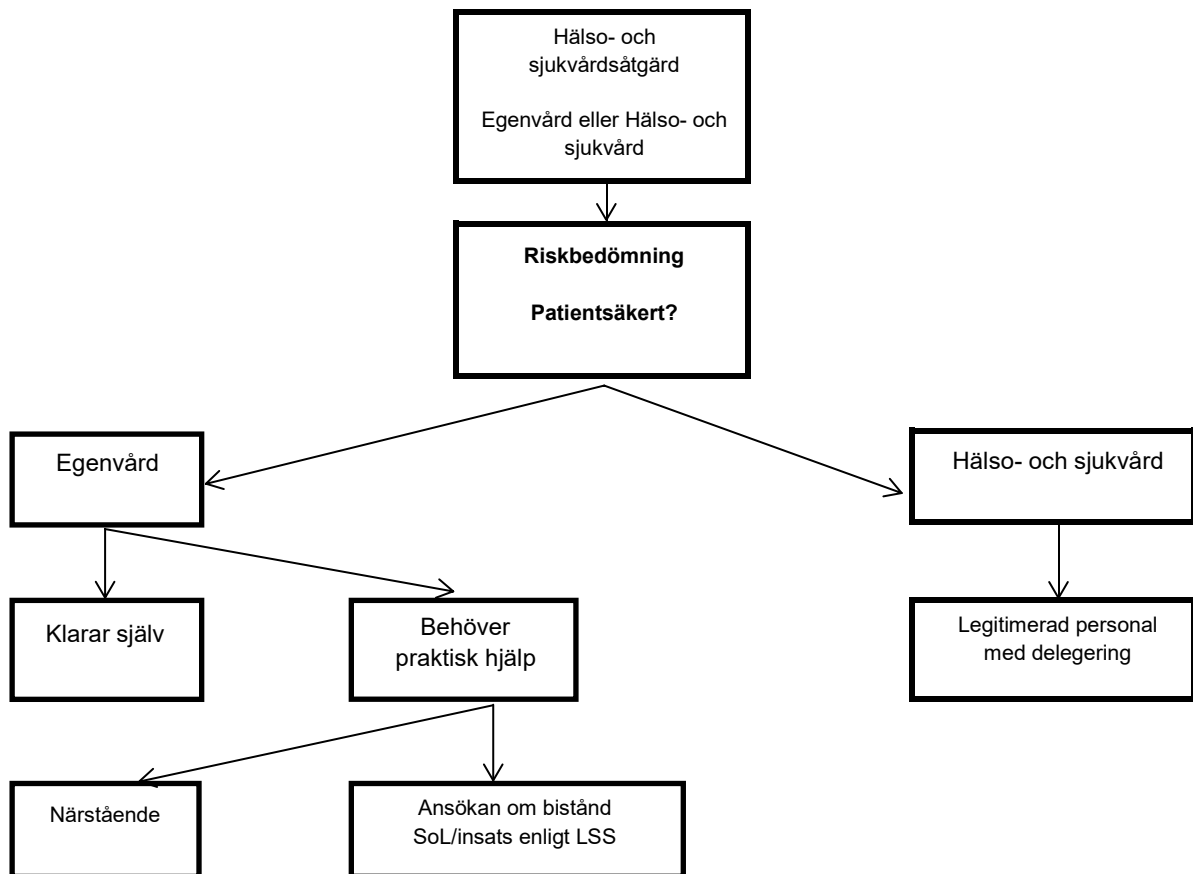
Hälso- och sjukvårdsåtgärd

Egenvård eller Hälso- och sjukvård

Riskbedömning

Patientsäkert?

Egenvård

Hälso- och sjukvård

Klarar själv

Behöver praktisk hjälp

Legitimerad personal med delegering

Närstående

Ansökan om bistånd SoL/insats enligt LSS